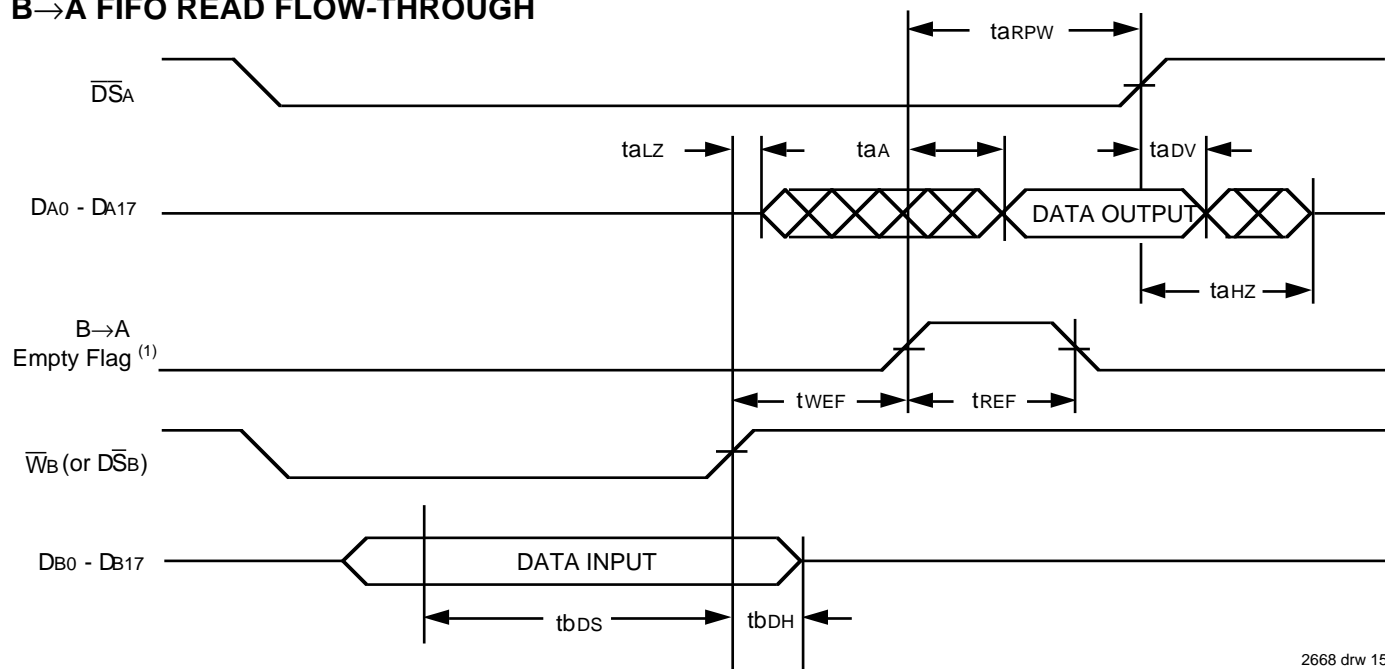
B→A FIFO READ FLOW-THROUGH

taRPW

$\overline{DS}$A

taLZ

taA

taDV

DA0 - DA17

DATA OUTPUT

taHZ

B→A
Empty Flag $^{(1)}$

tWEF

tREF

$\overline{W}$B (or $\overline{DS}$B)

DB0 - DB17

DATA INPUT

tbDS

tbDH

2668 drw 15